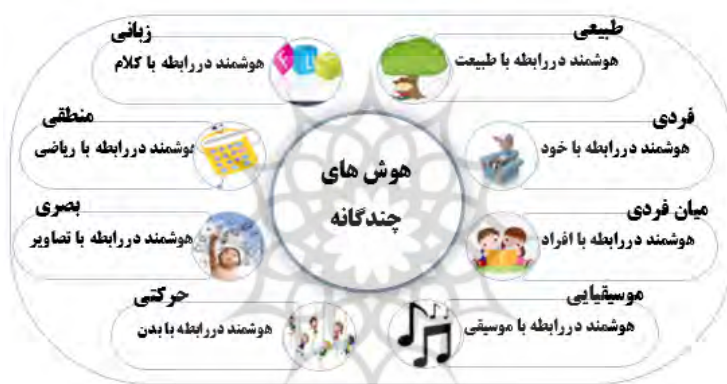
هوش های چندگانه

طبیعی
هوشمند دررابطه با طبیعت

زبانی
هوشمند دررابطه با کلام

فردی
هوشمند دررابطه با خود

منطقی
هوشمند دررابطه با ریاضی

میان فردی
هوشمند دررابطه با افراد

بصری
هوشمند دررابطه با تصاویر

موسیقایی
هوشمند دررابطه با موسیقی

حرکتی
هوشمند دررابطه با بدن